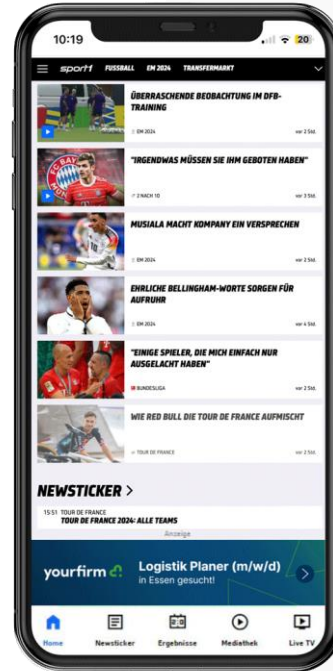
10:19

20

sport1 FUSSBALL EM 2024 TRANSFERMARKT

ÜBERRASCHENDE BEOBACHTUNG IM DFB-TRAINING

EM 2024 vor 2 Std.

"IRGENDWAS MÜSSEN SIE IHM GEBOTEN HABEN"

2 NACH 10 vor 3 Std.

MUSIALA MACHT KOMPANY EIN VERSPRECHEN

EM 2024 vor 2 Std.

EHRLICHE BELLINGHAM-WORTE SORGEN FÜR AUFRUHR

EM 2024 vor 4 Std.

"EINIGE SPIELER, DIE MICH EINFACH NUR AUSGELACHT HABEN"

BUNDESLIGA vor 2 Std.

WIE RED BULL DIE TOUR DE FRANCE AUFMISCHT

TOUR DE FRANCE vor 2 Std.

NEWSTICKER >

15:51 TOUR DE FRANCE
TOUR DE FRANCE 2024: ALLE TEAMS

Anzeige

yourfirm Logistik Planer (m/w/d) in Essen gesucht!

Home Newsticker Ergebnisse Mediathek Live TV